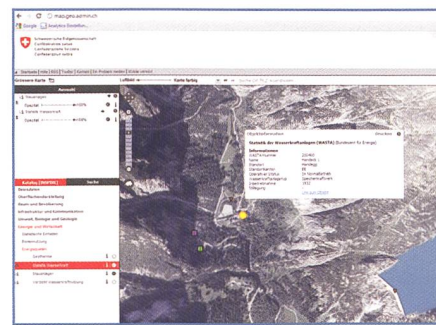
map.geo.admin.ch

Google | Analytics Statistiken

Schweizerische Eidgenossenschaft
Confédération suisse
Confederazione Svizzera
Confederaziun svizra

Startseite | Hilfe | Teilen | Toolbox | Kontakt | Ein Problem melden | Kiosk

Luftbild | Karte farbig

Auswahl

Statistik der Wasserkraftanlagen (WASTA)

Transparenz

Katalog (INSPIRE) | Suche

Objektinformation

Statistik der Wasserkraftanlagen (WASTA) (Bundesamt für Energie)

Informationen

Statistik Wasserkraft